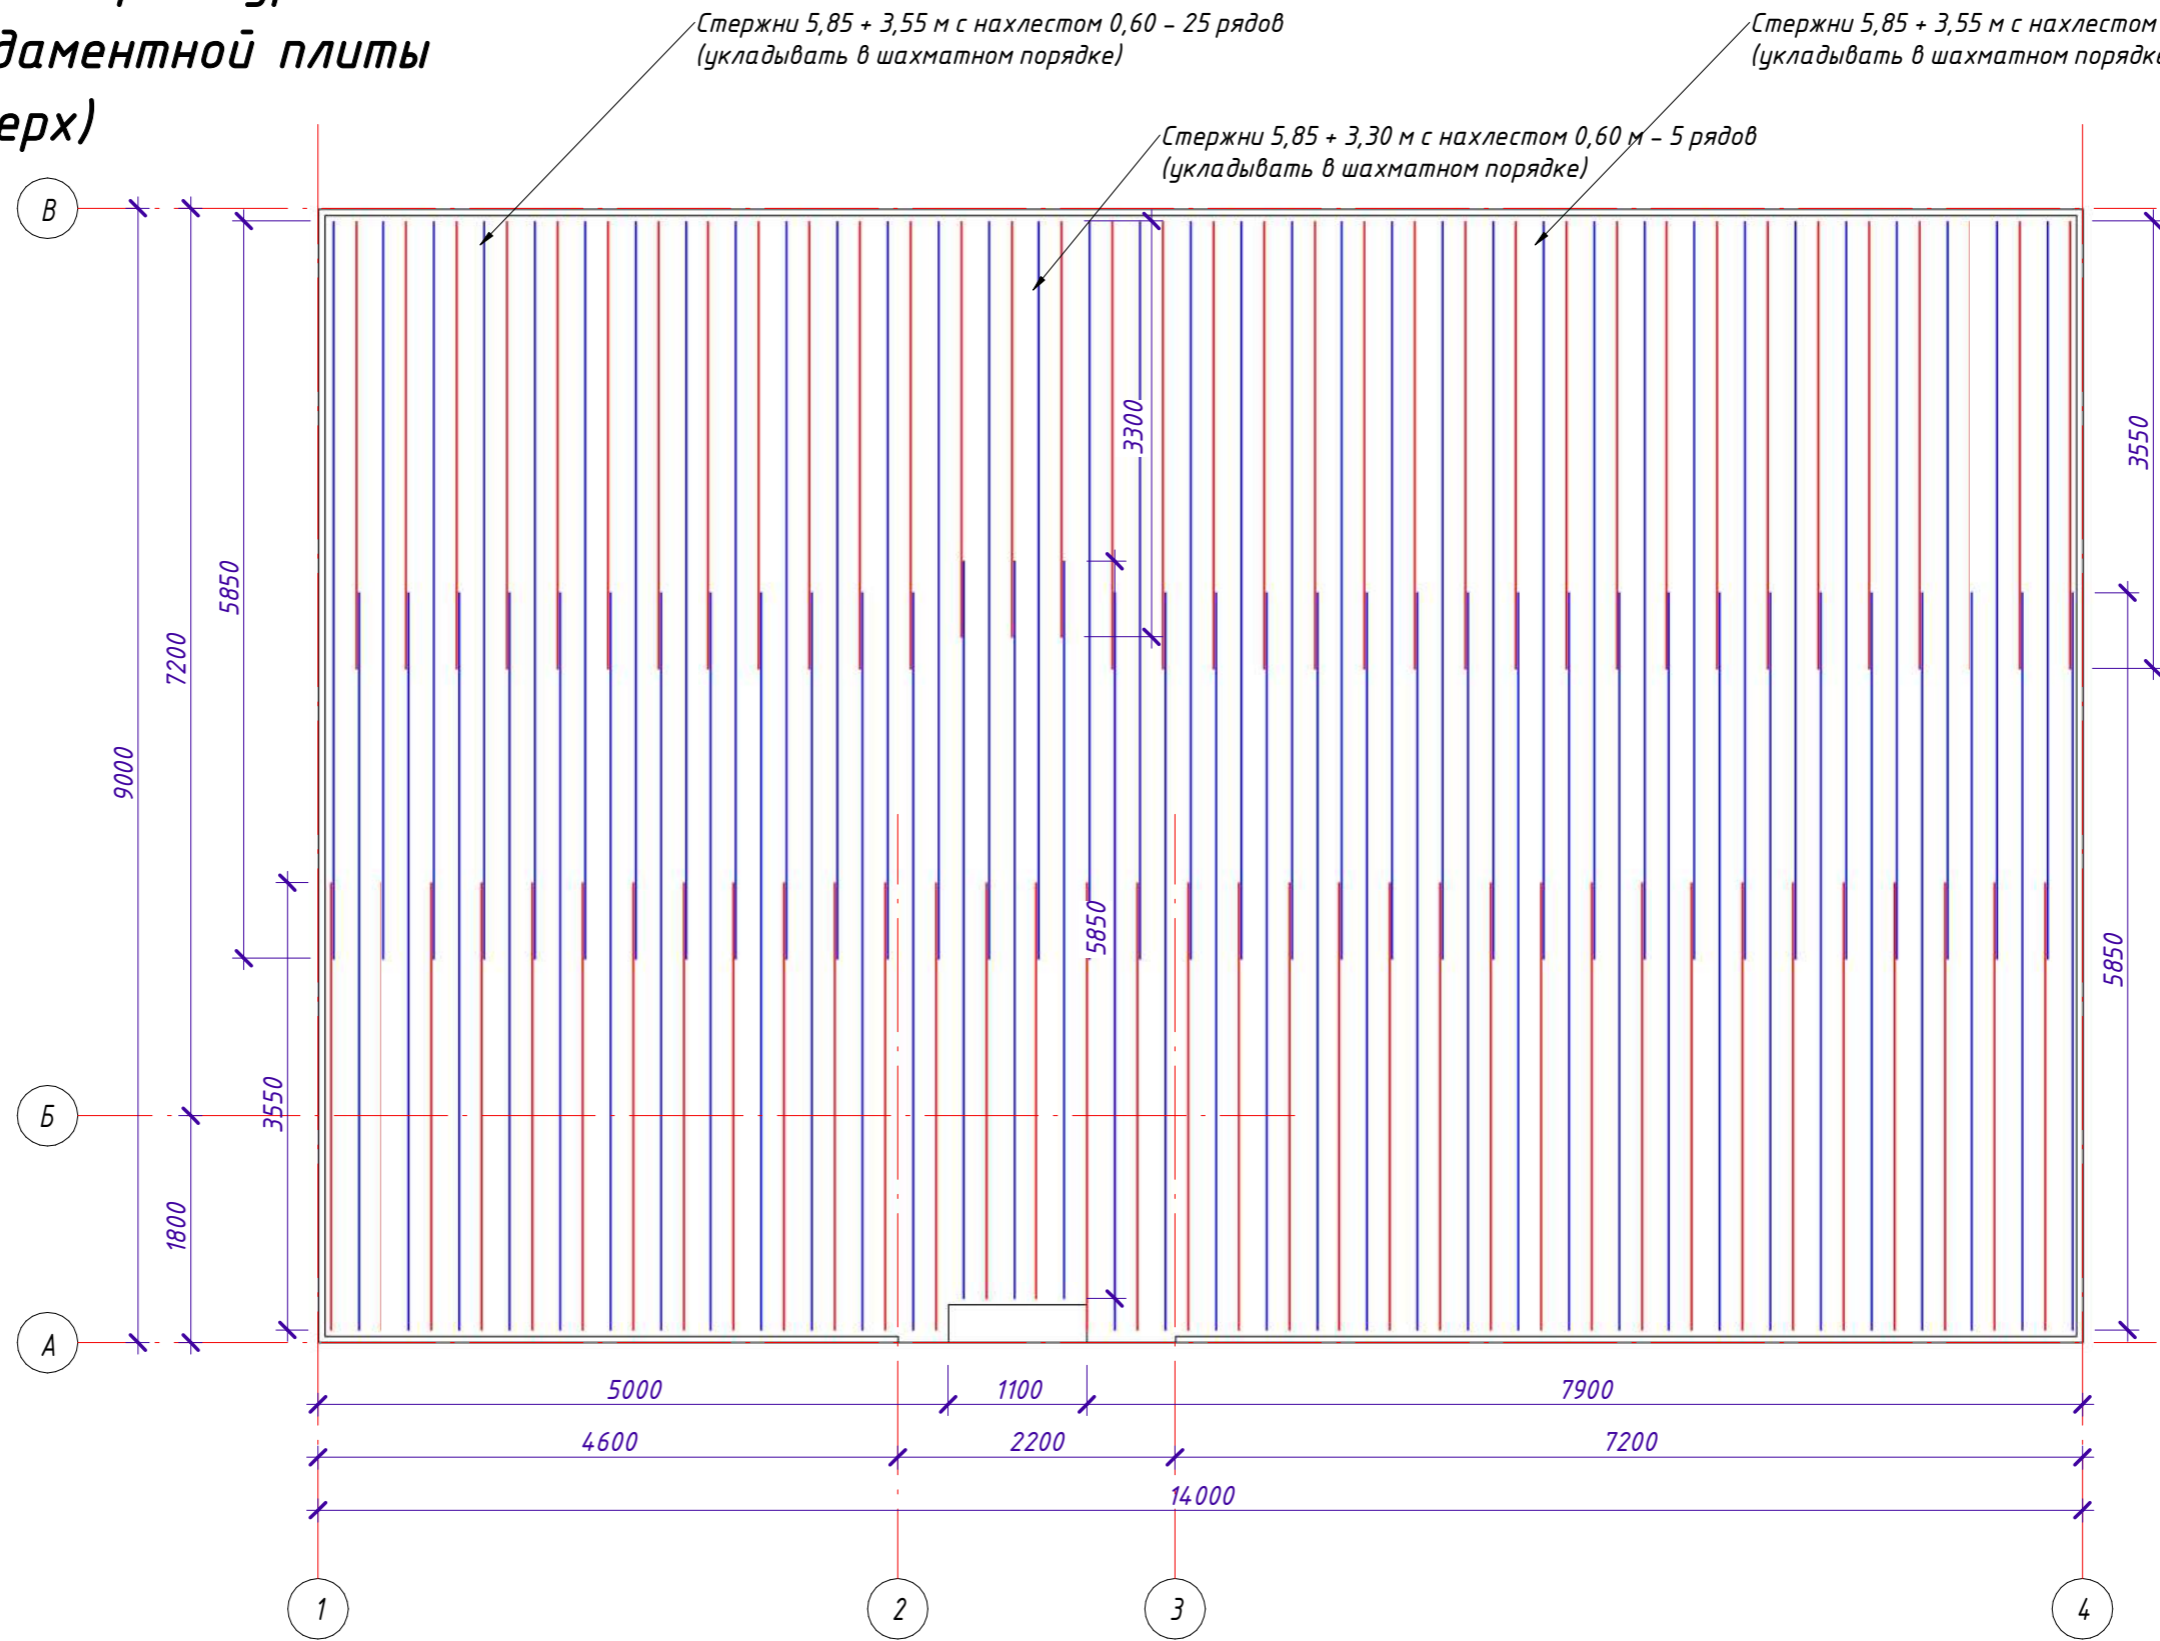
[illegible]даментной плиты
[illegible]ерх)

Стержни 5,85 + 3,55 м с нахлестом 0,60 – 25 рядов
(укладывать в шахматном порядке)

Стержни 5,85 + 3,55 м с нахлестом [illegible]
(укладывать в шахматном порядк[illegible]

Стержни 5,85 + 3,30 м с нахлестом 0,60 м – 5 рядов
(укладывать в шахматном порядке)

В
Б
А

9000
7200
1800
5850
3550
3300
5850
3550
5850

5000
1100
7900
4600
2200
7200
14000

1
2
3
4